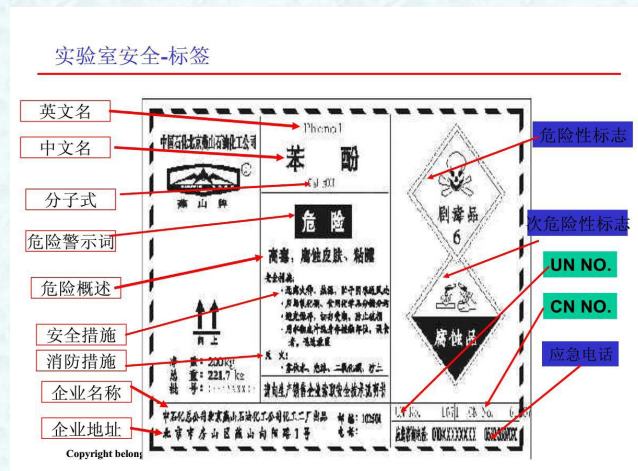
实验室安全-标签

英文名
中文名
分子式
危险警示词
危险概述
安全措施
消防措施
企业名称
企业地址

危险性标志
次危险性标志
UN NO.
CN NO.
应急电话

中国石化北京燕山石油化工公司
燕山牌
Phenol
苯酚
$C_6H_6O$
危险
高毒，腐蚀皮肤、粘膜
安全措施：
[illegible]
向上
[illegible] 200kg
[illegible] 221.7 kg
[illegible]
灭火：
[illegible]
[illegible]
剧毒品
6
腐蚀品
中石化总公司北京燕山石油化工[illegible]
北京市房山区燕山向阳路1号
UN No. 1671 CN No. 61067
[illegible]

Copyright belong